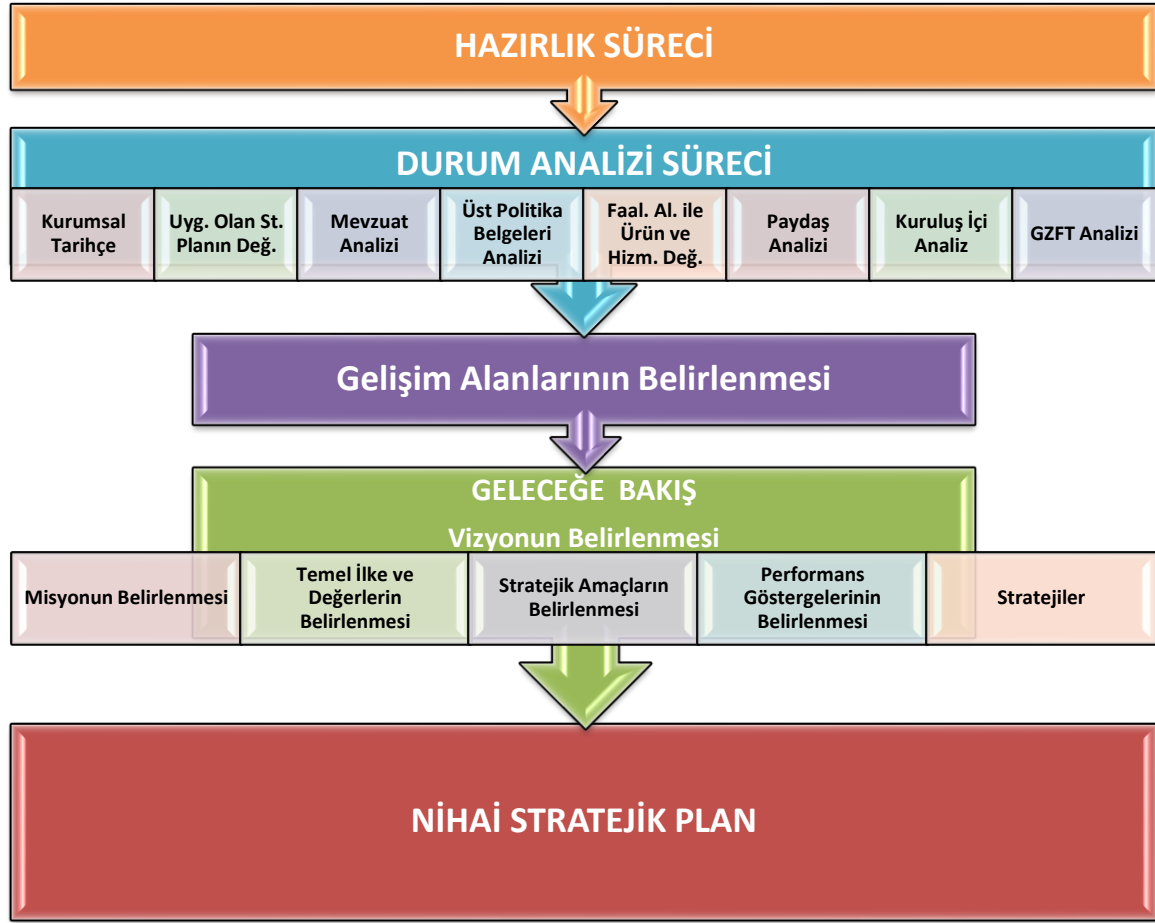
HAZIRLIK SÜRECİ

DURUM ANALİZİ SÜRECİ

Kurumsal Tarihçe

Uyg. Olan St. Planın Değ.

Mevzuat Analizi

Üst Politika Belgeleri Analizi

Faal. Al. ile Ürün ve Hizm. Değ.

Paydaş Analizi

Kuruluş İçi Analiz

GZFT Analizi

Gelişim Alanlarının Belirlenmesi

GELECEĞE BAKIŞ

Vizyonun Belirlenmesi

Misyonun Belirlenmesi

Temel İlke ve Değerlerin Belirlenmesi

Stratejik Amaçların Belirlenmesi

Performans Göstergelerinin Belirlenmesi

Stratejiler

NİHAİ STRATEJİK PLAN